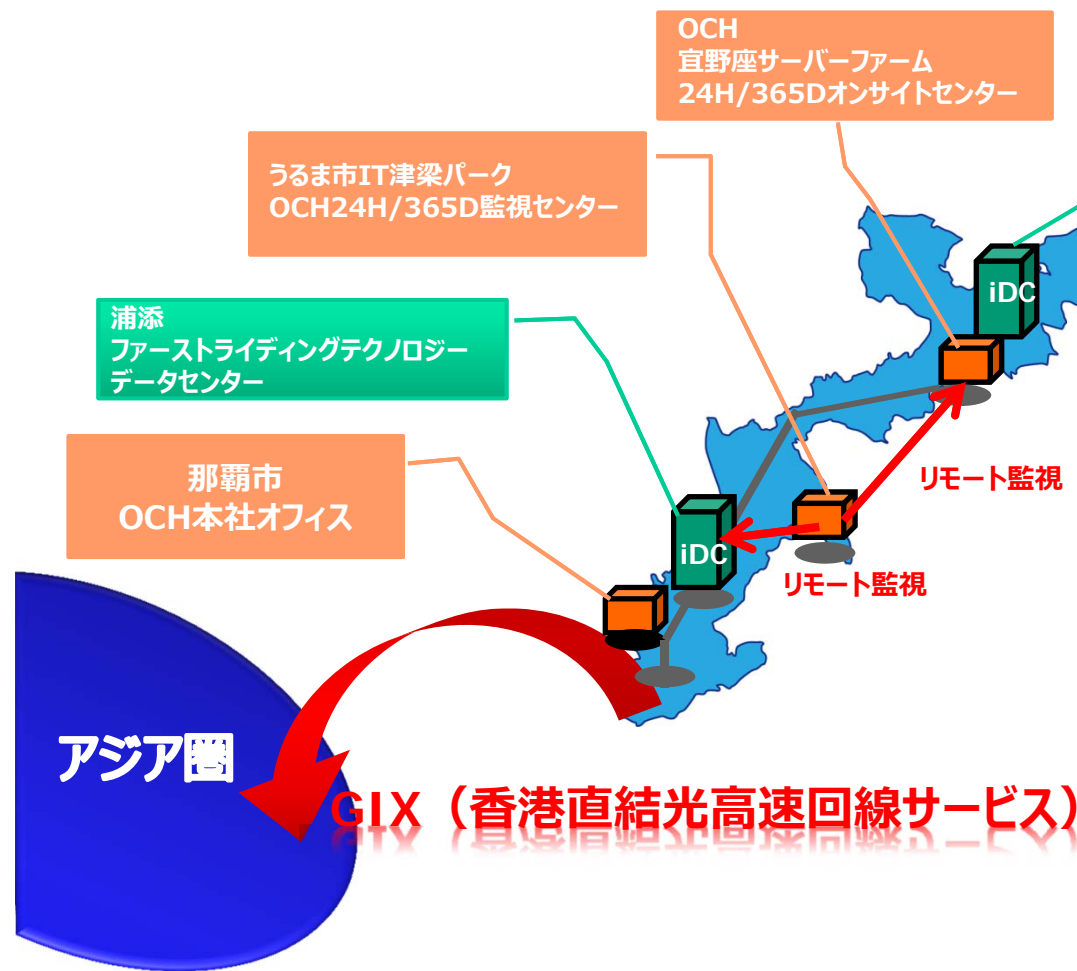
OCH
宜野座サーバーファーム
24H/365Dオンサイトセンター

うるま市IT津梁パーク
OCH24H/365D監視センター

浦添
ファーストライディングテクノロジー
データセンター

那覇市
OCH本社オフィス

iDC

iDC

リモート監視

リモート監視

アジア圏

GIX（香港直結光高速回線サービス）